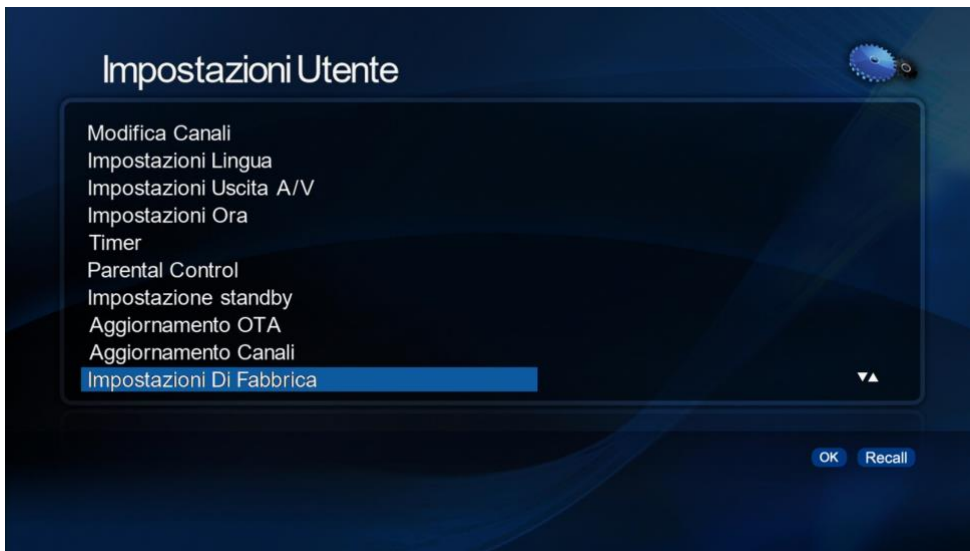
Impostazioni Utente

Modifica Canali
Impostazioni Lingua
Impostazioni Uscita A/V
Impostazioni Ora
Timer
Parental Control
Impostazione standby
Aggiornamento OTA
Aggiornamento Canali
Impostazioni Di Fabbrica

▼▲

OK Recall